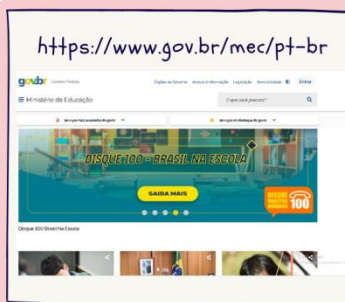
https://www.gov.br/mec/pt-br

gov.br Governo Federal

Órgãos do Governo Acesso à Informação Legislação Acessibilidade Entrar

Ministério da Educação

O que você procura?

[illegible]

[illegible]

DISQUE 100 - BRASIL NA ESCOLA

SAIBA MAIS

DISQUE DIREITOS HUMANOS 100

Disque 100 Brasil Na Escola